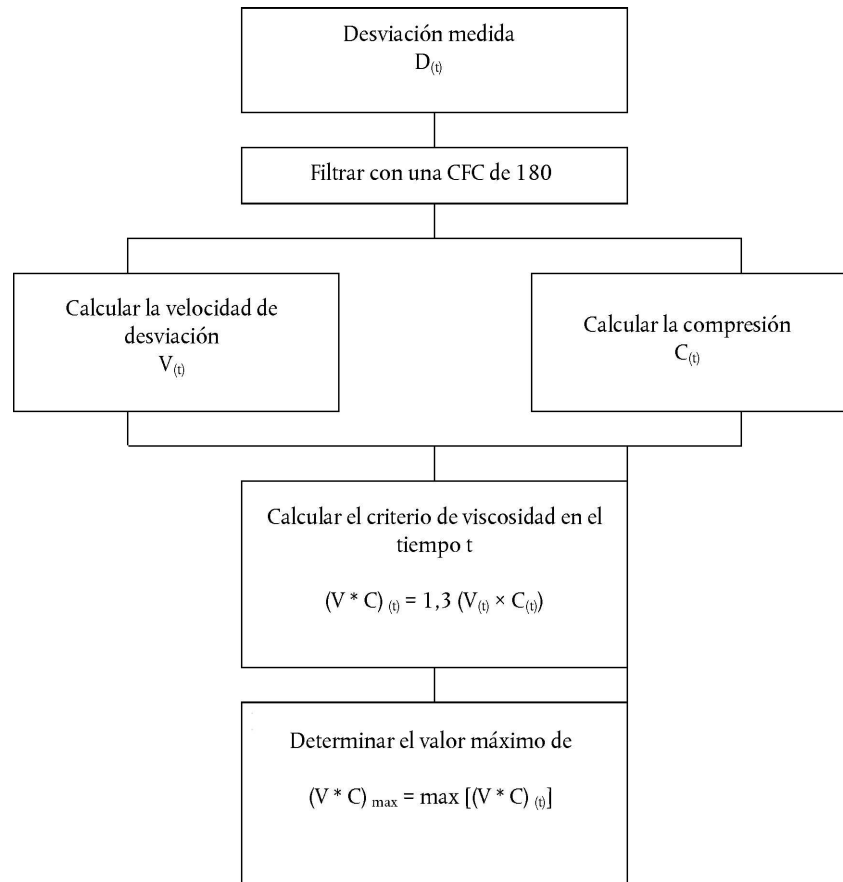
Desviación medida
$D_{(t)}$

Filtrar con una CFC de 180

Calcular la velocidad de desviación
$V_{(t)}$

Calcular la compresión
$C_{(t)}$

Calcular el criterio de viscosidad en el tiempo t

$(V * C)_{(t)} = 1,3\ (V_{(t)} \times C_{(t)})$

Determinar el valor máximo de

$(V * C)_{max} = \max\ [(V * C)_{(t)}]$